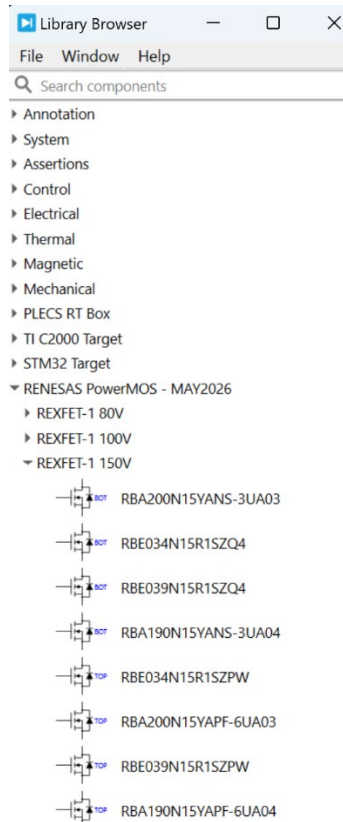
Library Browser

File Window Help

Search components

Annotation
System
Assertions
Control
Electrical
Thermal
Magnetic
Mechanical
PLECS RT Box
TI C2000 Target
STM32 Target
RENESAS PowerMOS - MAY2026
REXFET-1 80V
REXFET-1 100V
REXFET-1 150V

BOT RBA200N15YANS-3UA03
BOT RBE034N15R1SZQ4
BOT RBE039N15R1SZQ4
BOT RBA190N15YANS-3UA04
TOP RBE034N15R1SZPW
TOP RBA200N15YAPF-6UA03
TOP RBE039N15R1SZPW
TOP RBA190N15YAPF-6UA04